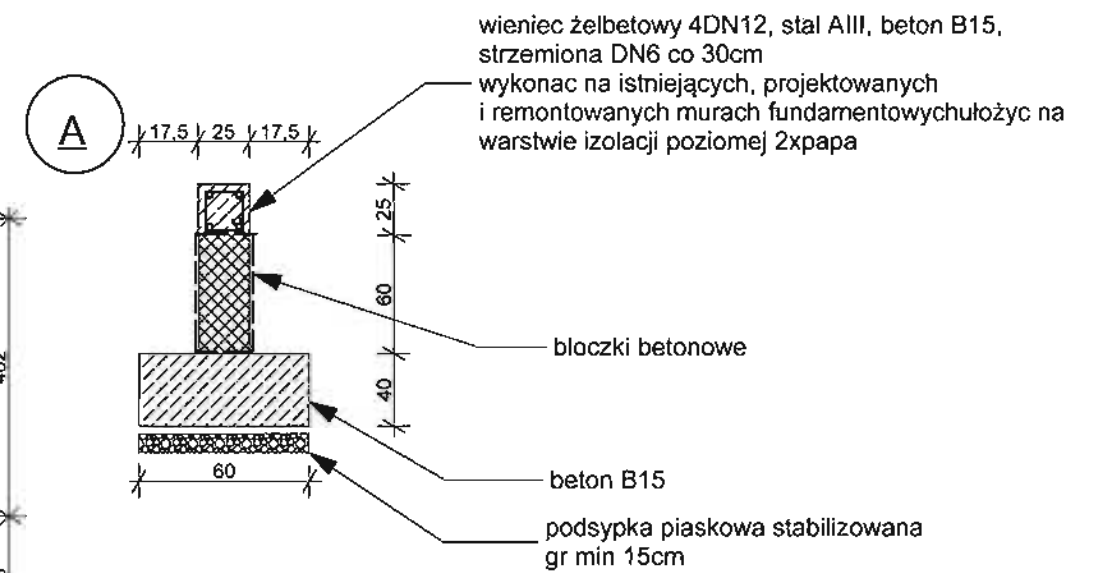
wieniec żelbetowy 4DN12, stal AIII, beton B15, strzemiona DN6 co 30cm
wykonac na istniejących, projektowanych i remontowanych murach fundamentowychułożyc na warstwie izolacji poziomej 2xpapa

A

17,5 25 17,5

25

60

40

bloczki betonowe

60

beton B15

podsypka piaskowa stabilizowana gr min 15cm

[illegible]